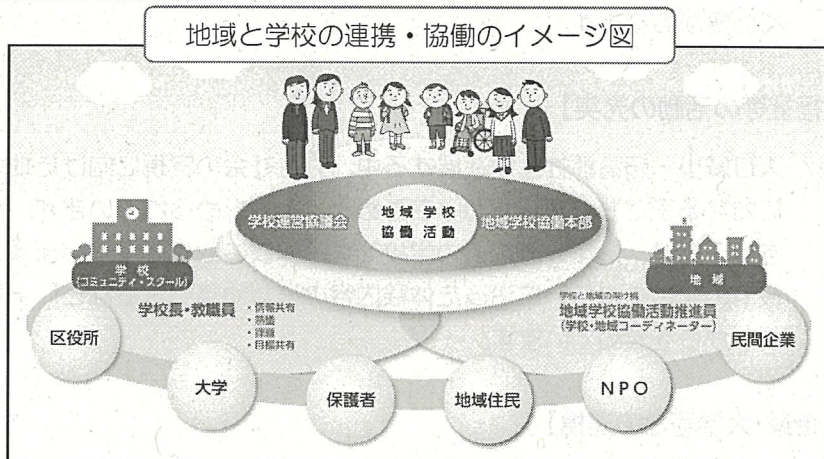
地域と学校の連携・協働のイメージ図

学校運営協議会

地域 学校
協働 活動

地域学校協働本部

学校
(コミュニティ・スクール)

学校長・教職員

・情報共有
・熟議
・評議
・目標共有

地域

学校と地域の架け橋
地域学校協働活動推進員
(学校・地域コーディネーター)

区役所

大学

保護者

地域住民

NPO

民間企業